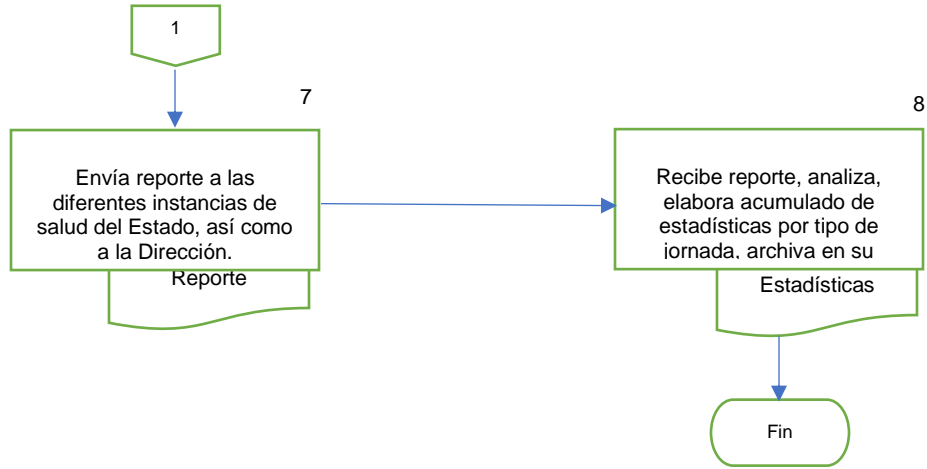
1

7

Envía reporte a las diferentes instancias de salud del Estado, así como a la Dirección.

Reporte

8

Recibe reporte, analiza, elabora acumulado de estadísticas por tipo de jornada, archiva en su

Estadísticas

Fin